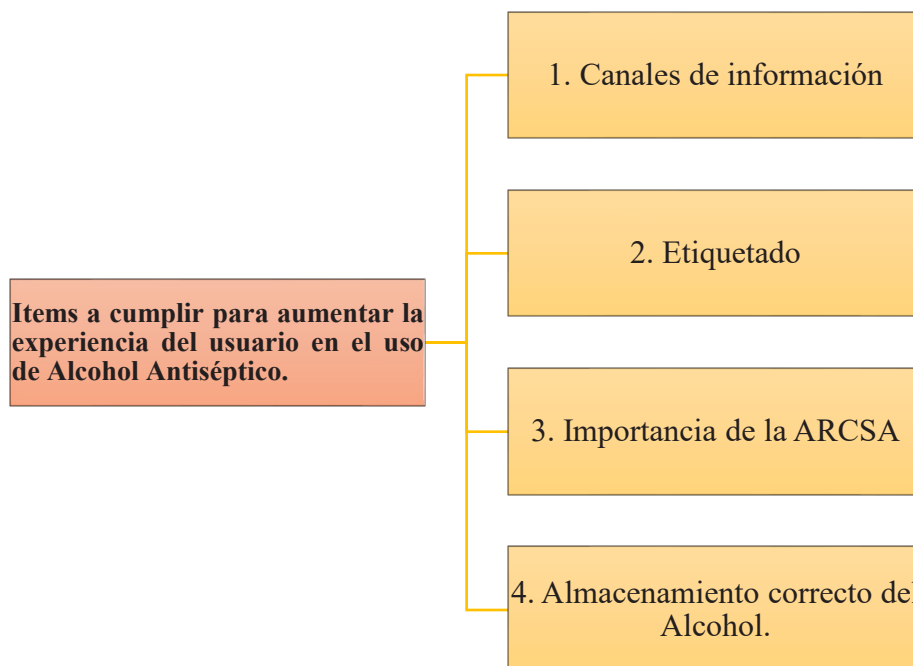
Items a cumplir para aumentar la experiencia del usuario en el uso de Alcohol Antiséptico.

1. Canales de información

2. Etiquetado

3. Importancia de la ARCSA

4. Almacenamiento correcto del Alcohol.